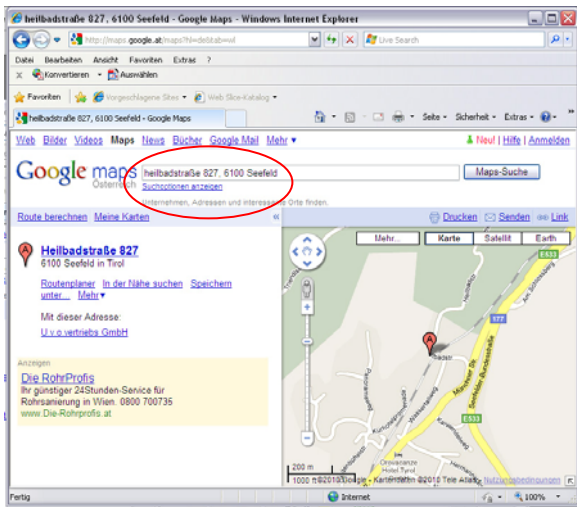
heilbadstraße 827, 6100 Seefeld - Google Maps - Windows Internet Explorer

http://maps.google.at/maps?hl=de&tab=wl

Live Search

Datei Bearbeiten Ansicht Favoriten Extras ?

Konvertieren Auswählen

Favoriten Vorgeschlagene Sites Web Slice-Katalog

heilbadstraße 827, 6100 Seefeld - Google Maps

Seite Sicherheit Extras

Web Bilder Videos Maps News Bücher Google Mail Mehr ▾

Neu! | Hilfe | Anmelden

Google maps Österreich

heilbadstraße 827, 6100 Seefeld

Maps-Suche

Suchoptionen anzeigen

Unternehmen, Adressen und interessante Orte finden.

Route berechnen Meine Karten

Drucken Senden Link

Heilbadstraße 827
6100 Seefeld in Tirol

Routenplaner In der Nähe suchen Speichern unter... Mehr ▾

Mit dieser Adresse:
U v o vertriebs GmbH

Anzeigen

Die RohrProfis
Ihr günstiger 24Stunden-Service für Rohrsanierung in Wien. 0800 700735
www.Die-Rohrprofis.at

Mehr... Karte Satellit Earth

E533

Seefelder Bundesstraße

Münchner Str.

E533

Olympiazentrum

200 m
1000 ft

©2010 Google - Kartendaten ©2010 Tele Atlas - Nutzungsbedingungen

Fertig

Internet

100%